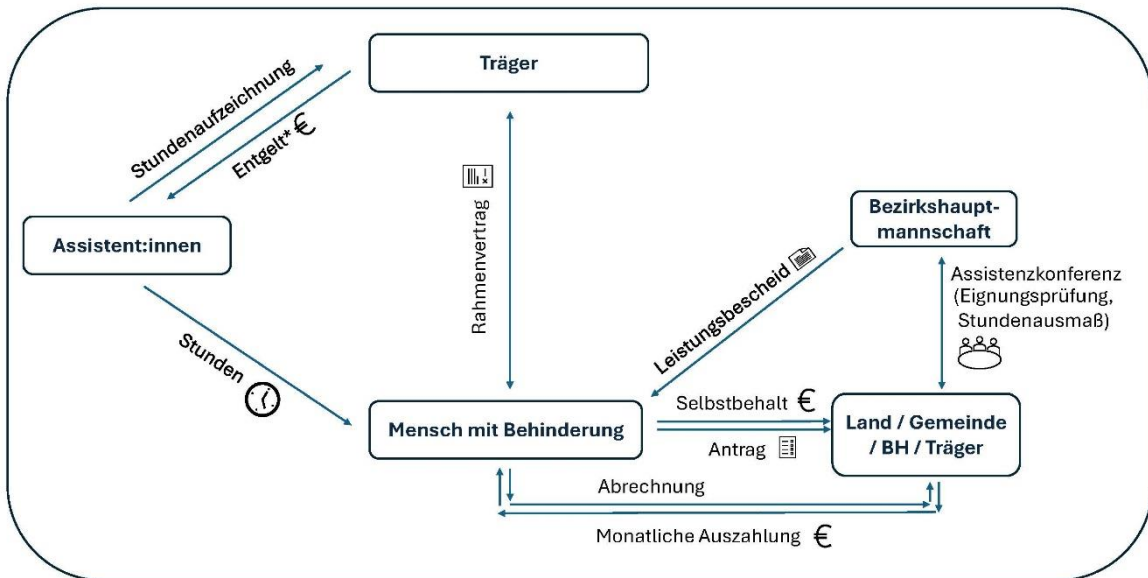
Träger

Stundenaufzeichnung

Entgelt* €

Assistent:innen

Rahmenvertrag

Bezirkshauptmannschaft

Leistungsbescheid

Assistenzkonferenz (Eignungsprüfung, Stundenausmaß)

Stunden

Mensch mit Behinderung

Selbstbehalt €

Antrag

Land / Gemeinde / BH / Träger

Abrechnung

Monatliche Auszahlung €